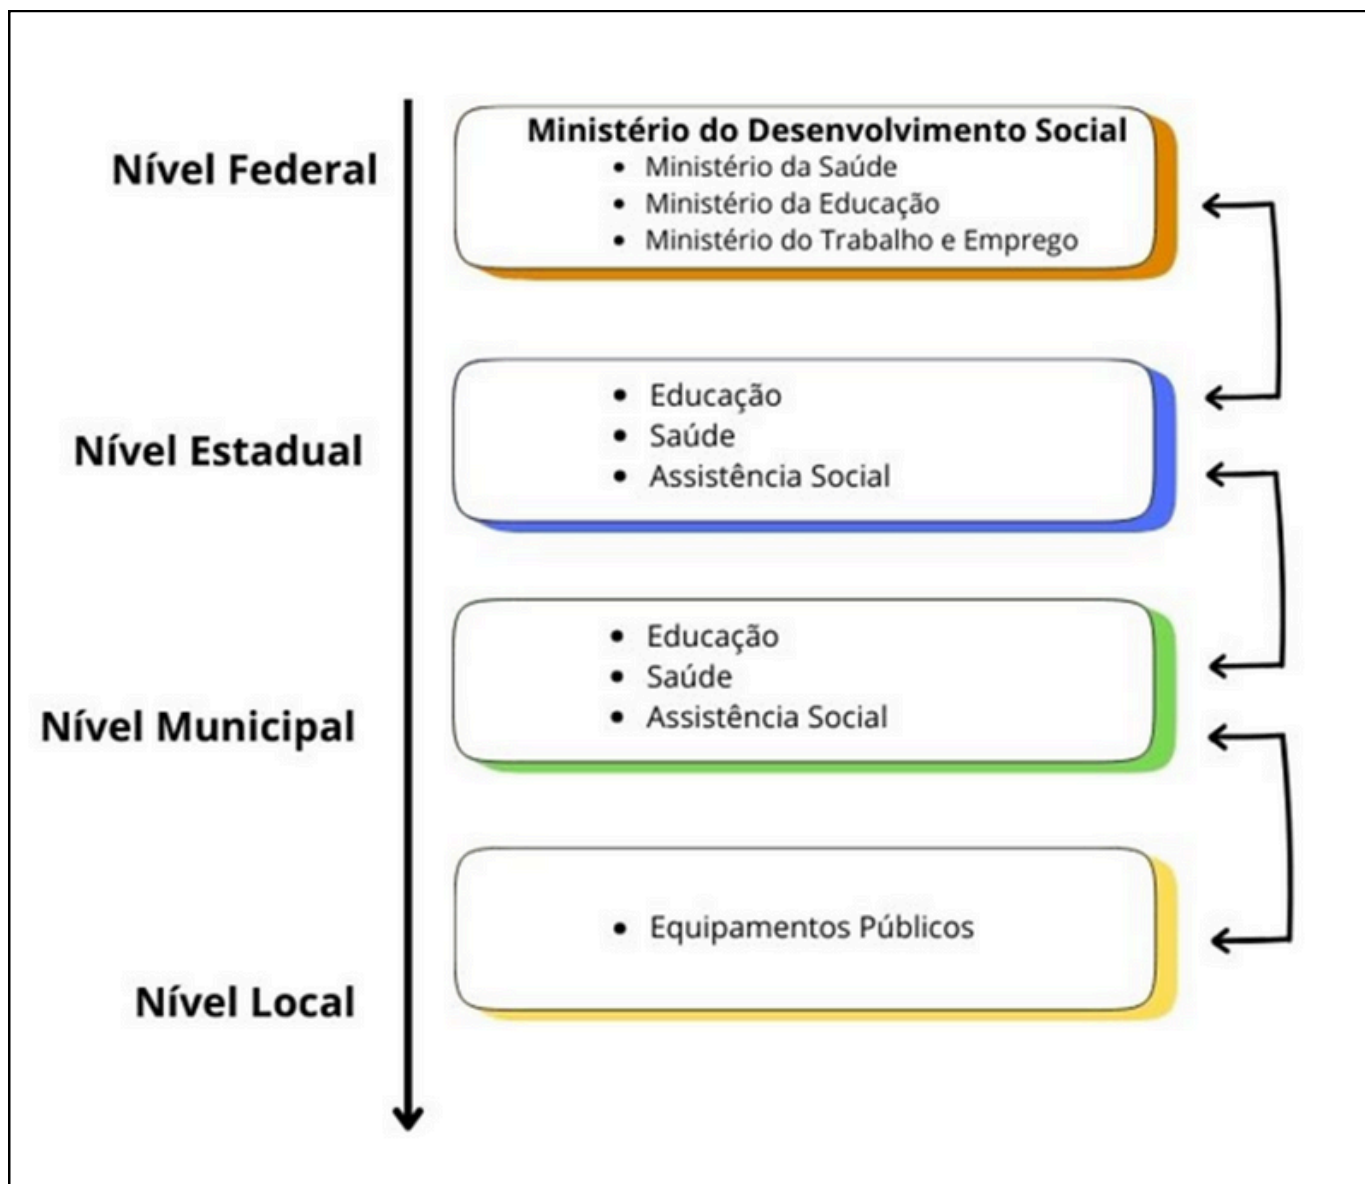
Nível Federal

Ministério do Desenvolvimento Social
- Ministério da Saúde
- Ministério da Educação
- Ministério do Trabalho e Emprego

Nível Estadual

- Educação
- Saúde
- Assistência Social

Nível Municipal

- Educação
- Saúde
- Assistência Social

Nível Local

- Equipamentos Públicos